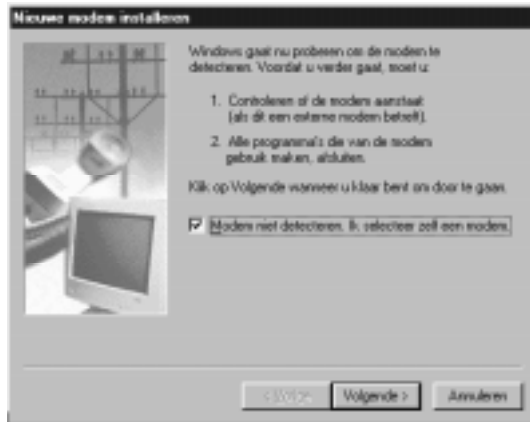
Nieuwe modem installeren

Windows gaat nu proberen om de modem te detecteren. Voordat u verder gaat, moet u:

1. Controleren of de modem aanstaat (als dit een externe modem betreft).

2. Alle programma's die van de modem gebruik maken, afsluiten.

Klik op Volgende wanneer u klaar bent om door te gaan.

Modem niet detecteren. Ik selecteer zelf een modem.

< Vorige

Volgende >

Annuleren